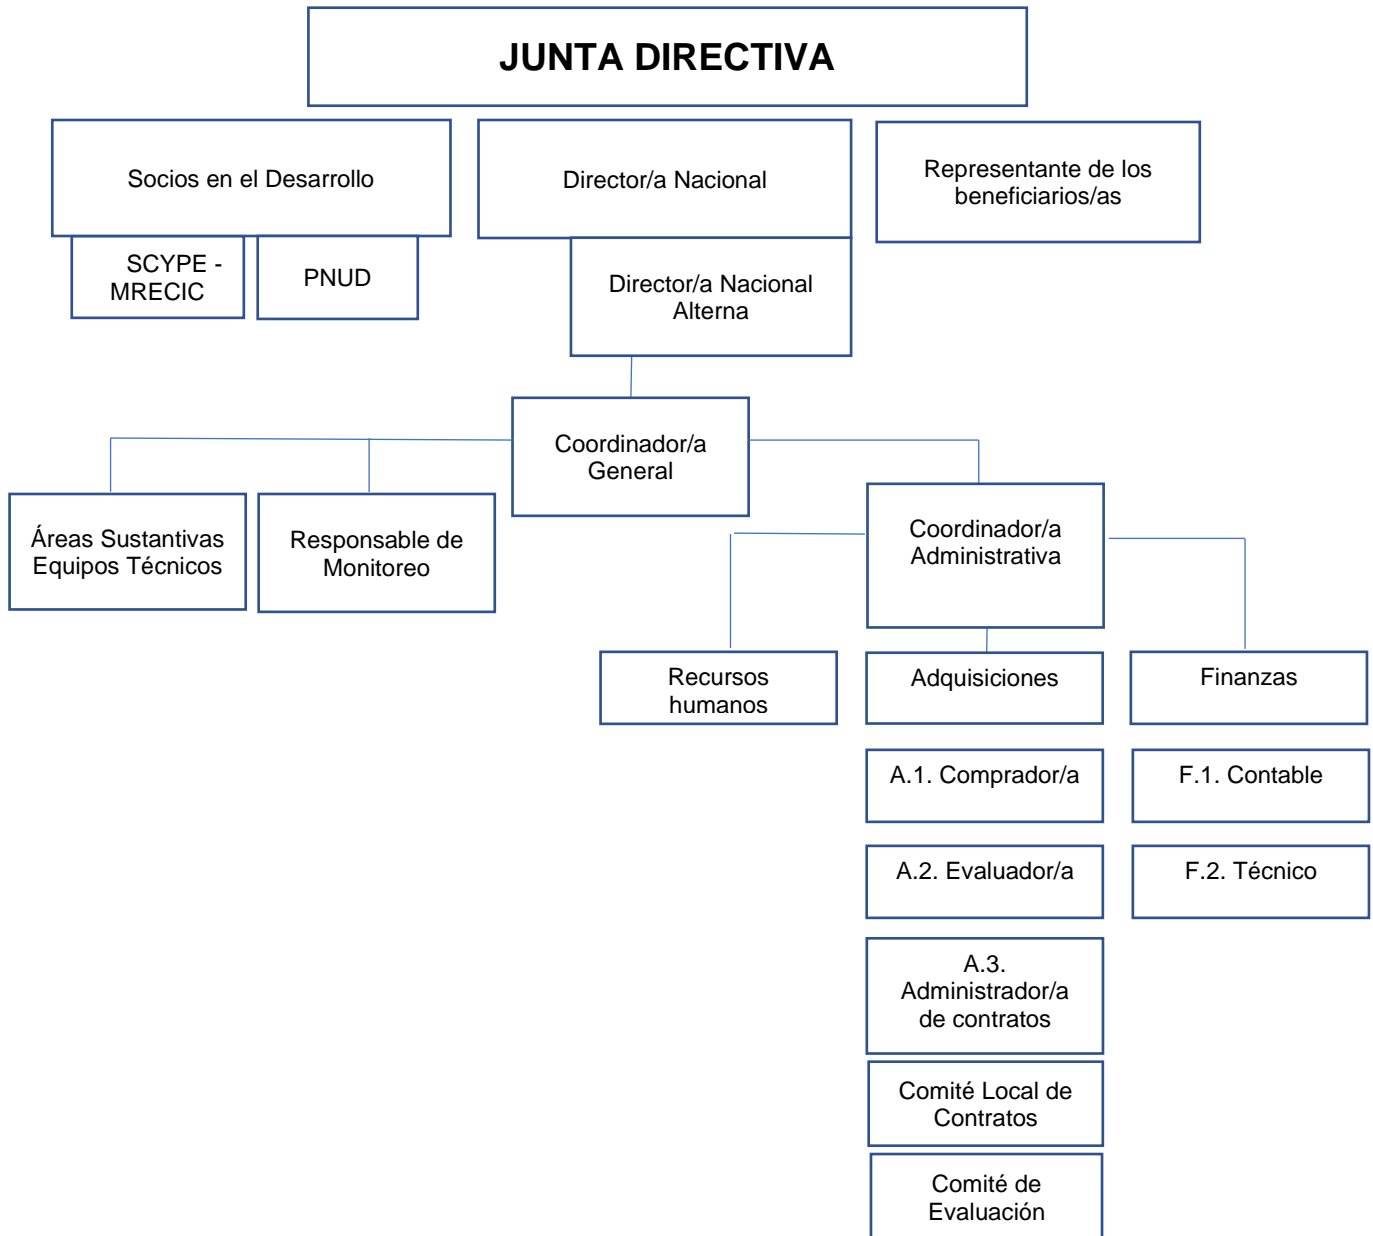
JUNTA DIRECTIVA

Socios en el Desarrollo

SCYPE - MRECIC

PNUD

Director/a Nacional

Director/a Nacional Alterna

Representante de los beneficiarios/as

Coordinador/a General

Áreas Sustantivas Equipos Técnicos

Responsable de Monitoreo

Coordinador/a Administrativa

Recursos humanos

Adquisiciones

Finanzas

A.1. Comprador/a

A.2. Evaluador/a

A.3. Administrador/a de contratos

Comité Local de Contratos

Comité de Evaluación

F.1. Contable

F.2. Técnico